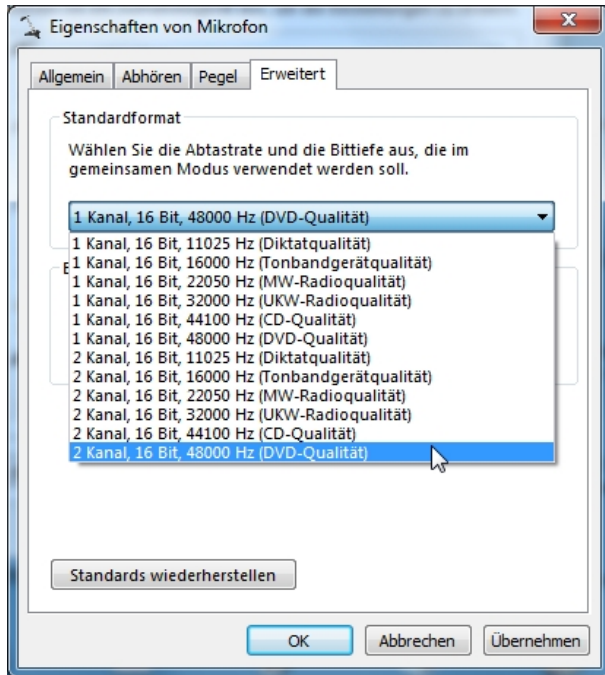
Eigenschaften von Mikrofon

Allgemein | Abhören | Pegel | Erweitert

Standardformat

Wählen Sie die Abtastrate und die Bittiefe aus, die im gemeinsamen Modus verwendet werden soll.

1 Kanal, 16 Bit, 48000 Hz (DVD-Qualität)

1 Kanal, 16 Bit, 11025 Hz (Diktatqualität)
1 Kanal, 16 Bit, 16000 Hz (Tonbandgerätqualität)
1 Kanal, 16 Bit, 22050 Hz (MW-Radioqualität)
1 Kanal, 16 Bit, 32000 Hz (UKW-Radioqualität)
1 Kanal, 16 Bit, 44100 Hz (CD-Qualität)
1 Kanal, 16 Bit, 48000 Hz (DVD-Qualität)
2 Kanal, 16 Bit, 11025 Hz (Diktatqualität)
2 Kanal, 16 Bit, 16000 Hz (Tonbandgerätqualität)
2 Kanal, 16 Bit, 22050 Hz (MW-Radioqualität)
2 Kanal, 16 Bit, 32000 Hz (UKW-Radioqualität)
2 Kanal, 16 Bit, 44100 Hz (CD-Qualität)
2 Kanal, 16 Bit, 48000 Hz (DVD-Qualität)

E

Standards wiederherstellen

OK | Abbrechen | Übernehmen